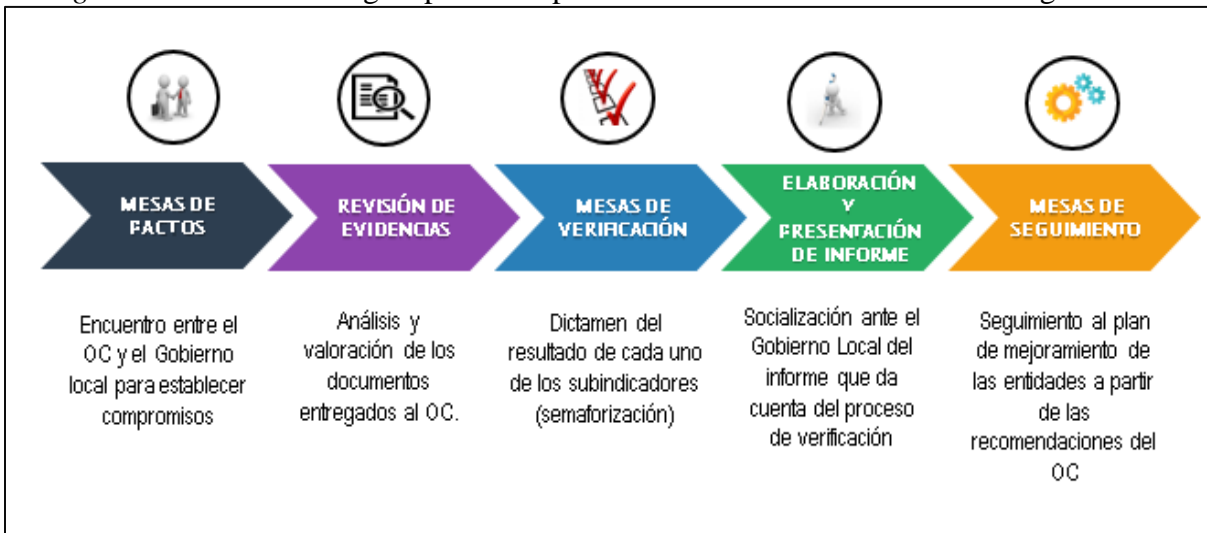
MESAS DE PACTOS

REVISIÓN DE EVIDENCIAS

MESAS DE VERIFICACIÓN

ELABORACIÓN Y PRESENTACIÓN DE INFORME

MESAS DE SEGUIMIENTO

Encuentro entre el OC y el Gobierno local para establecer compromisos

Análisis y valoración de los documentos entregados al OC.

Dictamen del resultado de cada uno de los subindicadores (semaforización)

Socialización ante el Gobierno Local del informe que da cuenta del proceso de verificación

Seguimiento al plan de mejoramiento de las entidades a partir de las recomendaciones del OC